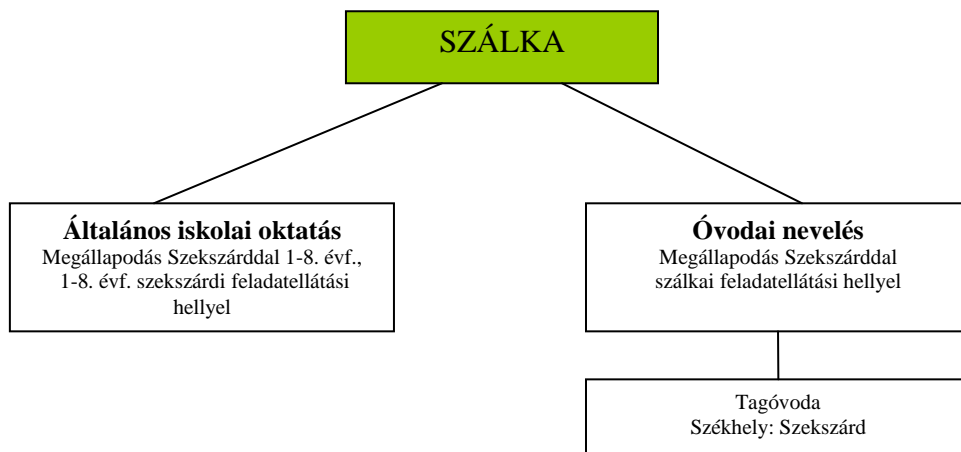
SZÁLKA

**Általános iskolai oktatás**
Megállapodás Szekszárddal 1-8. évf., 1-8. évf. szekszárdi feladatellátási hellyel

**Óvodai nevelés**
Megállapodás Szekszárddal szálkai feladatellátási hellyel

Tagóvoda
Székhely: Szekszárd